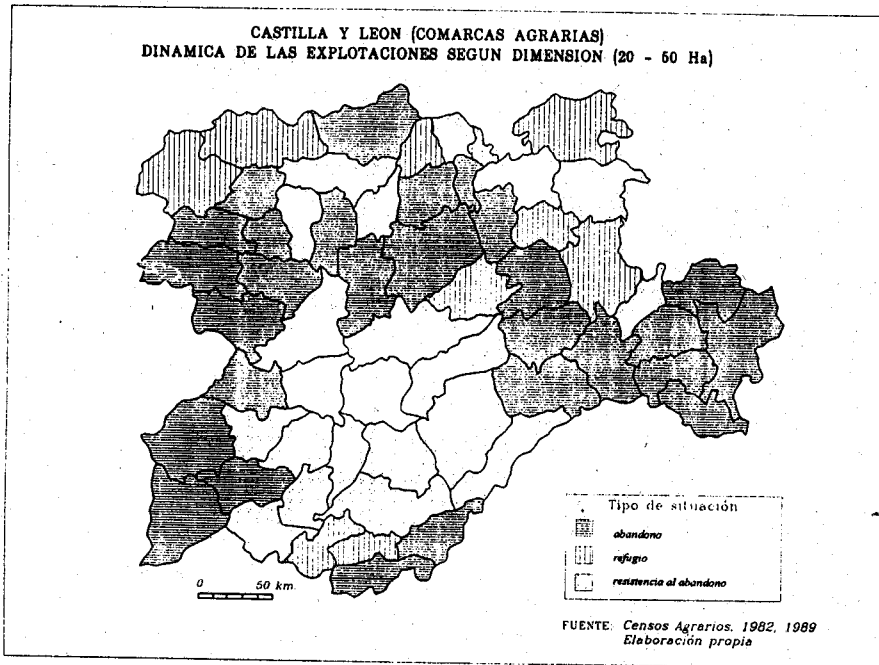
CASTILLA Y LEON (COMARCAS AGRARIAS)
DINAMICA DE LAS EXPLOTACIONES SEGUN DIMENSION (20 - 50 Ha)

Tipo de situación
abandono
refugio
resistencia al abandono

0 50 km

FUENTE: Censos Agrarios. 1982, 1989
Elaboración propia